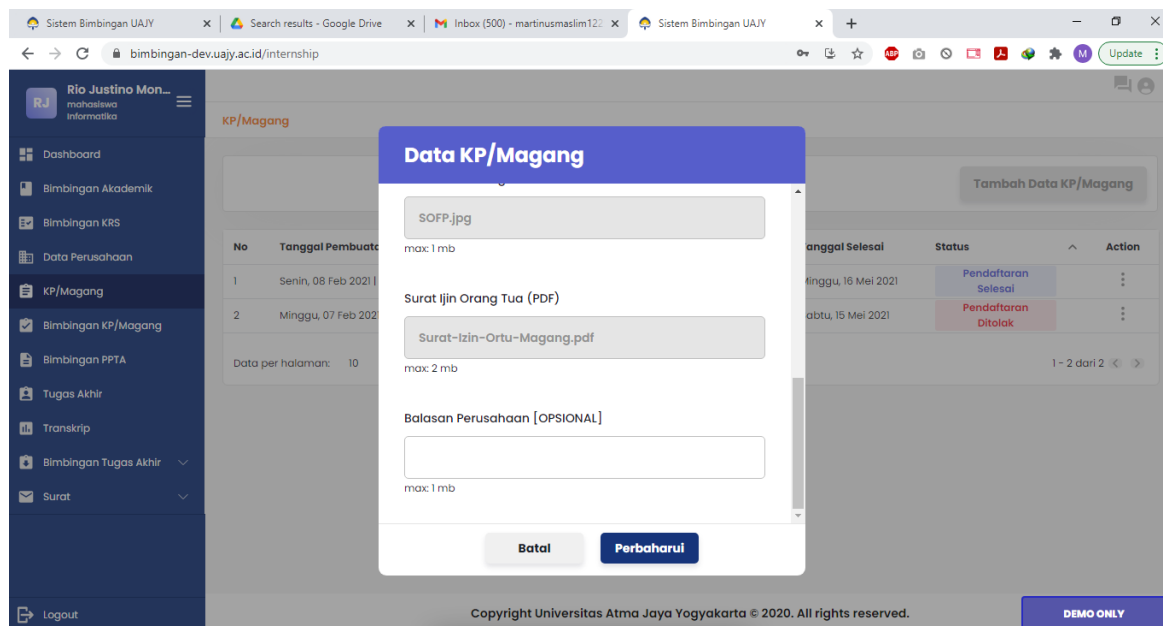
Sistem Bimbingan UAJY × Search results - Google Drive × Inbox (500) - martinusmaslim12 × Sistem Bimbingan UAJY × +

bimbingan-dev.uajy.ac.id/internship

Update

RJ Rio Justino Mon... mahasiswa Informatika

Dashboard
Bimbingan Akademik
Bimbingan KRS
Data Perusahaan
KP/Magang
Bimbingan KP/Magang
Bimbingan PPTA
Tugas Akhir
Transkrip
Bimbingan Tugas Akhir
Surat

Logout

KP/Magang

Tambah Data KP/Magang

| No | Tanggal Pembuat | | anggal Selesai | Status | Action |
|---|---|---|---|---|---|
| 1 | Senin, 08 Feb 2021 | | | Minggu, 16 Mei 2021 | Pendaftaran Selesai | ⋮ |
| 2 | Minggu, 07 Feb 2021 | | abtu, 15 Mei 2021 | Pendaftaran Ditolak | ⋮ |

Data per halaman: 10

1 - 2 dari 2

Data KP/Magang

SOFP.jpg
max: 1 mb

Surat Ijin Orang Tua (PDF)
Surat-Izin-Ortu-Magang.pdf
max: 2 mb

Balasan Perusahaan [OPSIONAL]
max: 1 mb

Batal
Perbaharui

Copyright Universitas Atma Jaya Yogyakarta © 2020. All rights reserved.

DEMO ONLY